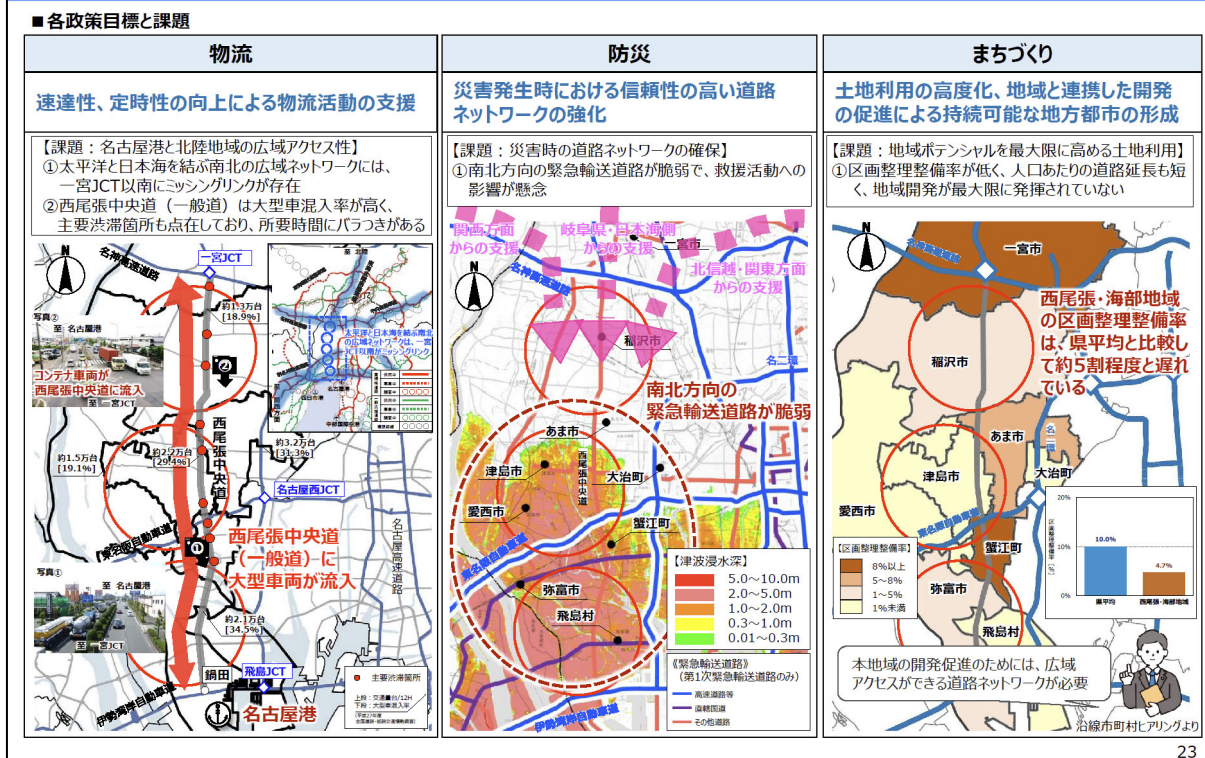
■各政策目標と課題

物流

速達性、定時性の向上による物流活動の支援

【課題：名古屋港と北陸地域の広域アクセス性】
①太平洋と日本海を結ぶ南北の広域ネットワークには、一宮JCT以南にミッシングリンクが存在
②西尾張中央道（一般道）は大型車混入率が高く、主要渋滞箇所も点在しており、所要時間にバラつきがある

名神高速道路
一宮JCT
約1.3万台 [18.9%]
写真②
至 名古屋港
コンテナ車両が西尾張中央道に流入
至 一宮JCT
約1.5万台 [19.1%]
約2.2万台 [29.4%]
約3.2万台 [31.3%]
西尾張中央道
名古屋西JCT
東名阪自動車道
西尾張中央道（一般道）に大型車両が流入
写真①
至 名古屋港
至 一宮JCT
名古屋高速道路
約2.1万台 [34.5%]
鍋田
飛島JCT
伊勢湾岸自動車道
名古屋港
主要渋滞箇所
上段：交通量(台/12H)
下段：大型車混入率
太平洋と日本海を結ぶ南北の広域ネットワーク、一宮JCT以南にミッシングリンク

防災

災害発生時における信頼性の高い道路ネットワークの強化

【課題：災害時の道路ネットワークの確保】
①南北方向の緊急輸送道路が脆弱で、救援活動への影響が懸念

関西方面からの支援
岐阜県・日本海側からの支援
一宮市
北信越・関東方面からの支援
名神高速道路
稲沢市
名二環
南北方向の緊急輸送道路が脆弱
あま市
西尾張中央道
津島市
大治町
愛西市
蟹江町
東名阪自動車道
弥富市
飛島村
伊勢湾岸自動車道
【津波浸水深】
5.0～10.0m
2.0～5.0m
1.0～2.0m
0.3～1.0m
0.01～0.3m
《緊急輸送道路》（第1次緊急輸送道路のみ）
高速道路等
直轄国道
その他道路

まちづくり

土地利用の高度化、地域と連携した開発の促進による持続可能な地方都市の形成

【課題：地域ポテンシャルを最大限に高める土地利用】
①区画整理整備率が低く、人口あたりの道路延長も短く、地域開発が最大限に発揮されていない

名神高速道路
一宮市
西尾張・海部地域の区画整理整備率は、県平均と比較して約5割程度と遅れている
稲沢市
あま市
名二環
津島市
大治町
愛西市
東名阪自動車道
蟹江町
弥富市
飛島村
【区画整理整備率】
8%以上
5～8%
1～5%
1%未満
20%
10%
0%
10.0%
4.7%
県平均
西尾張・海部地域
本地域の開発促進のためには、広域アクセスができる道路ネットワークが必要
沿線市町村ヒアリングより

23